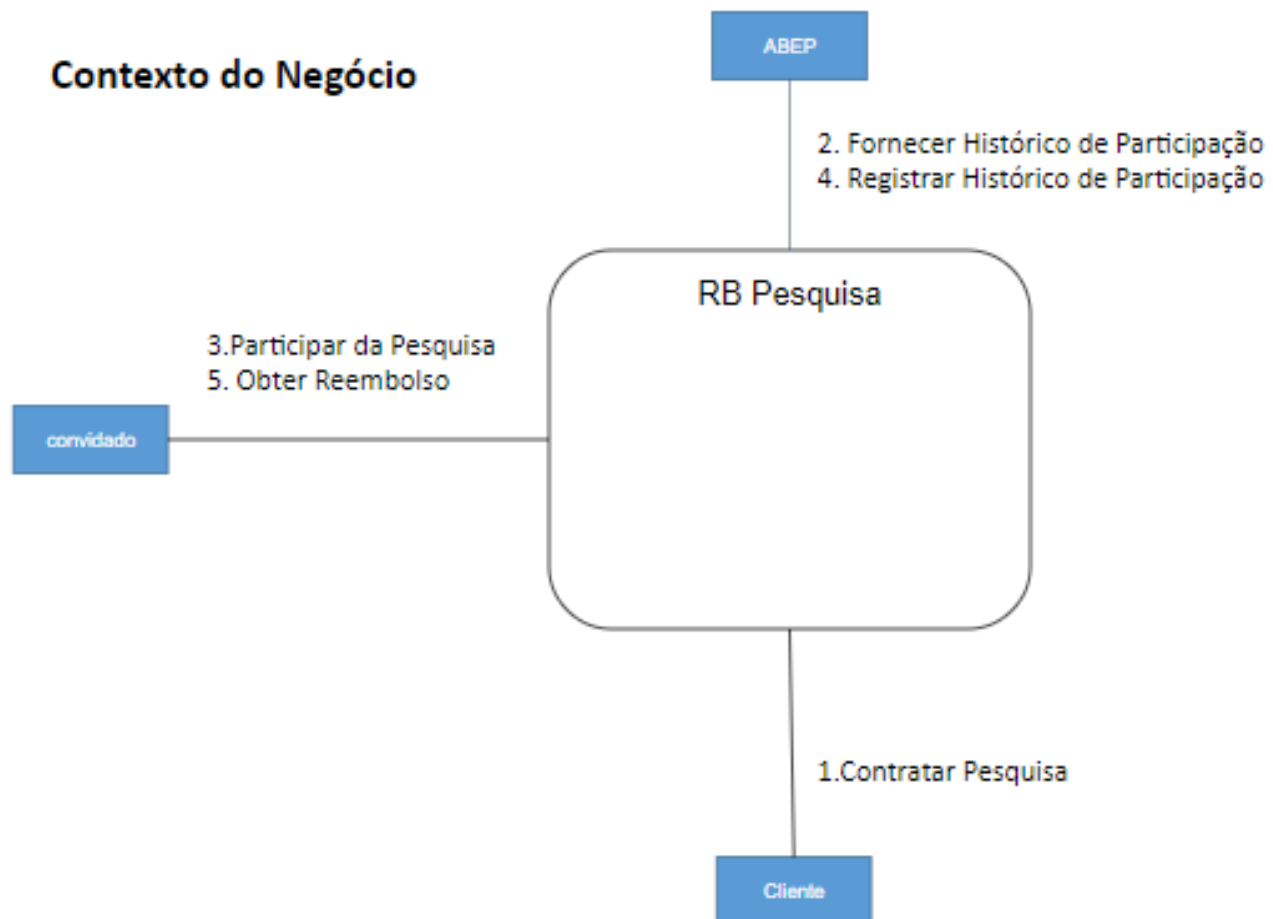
Contexto do Negócio

ABEP

2. Fornecer Histórico de Participação
4. Registrar Histórico de Participação

RB Pesquisa

3.Participar da Pesquisa
5. Obter Reembolso

convidado

1.Contratar Pesquisa

Cliente